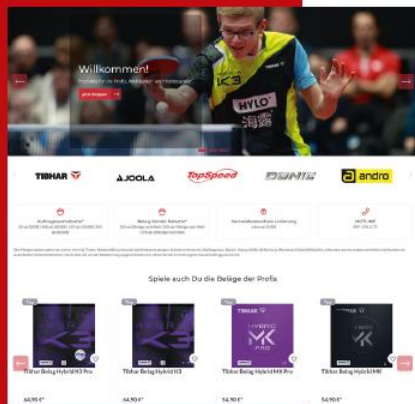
Willkommen!

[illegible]

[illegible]

K3

HYLO

TIBHAR

JOOLA

TopSpeed

DONIC

andro

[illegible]

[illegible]

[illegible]

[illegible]

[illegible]

Spiele auch Du die Beläge der Profis

K3

HYBRID MK PRO

HYBRID MK

Tibhar Belag Hybrid K3 Pro

Tibhar Belag Hybrid K3

Tibhar Belag Hybrid MK Pro

Tibhar Belag Hybrid MK

64,90 €

54,90 €

54,90 €